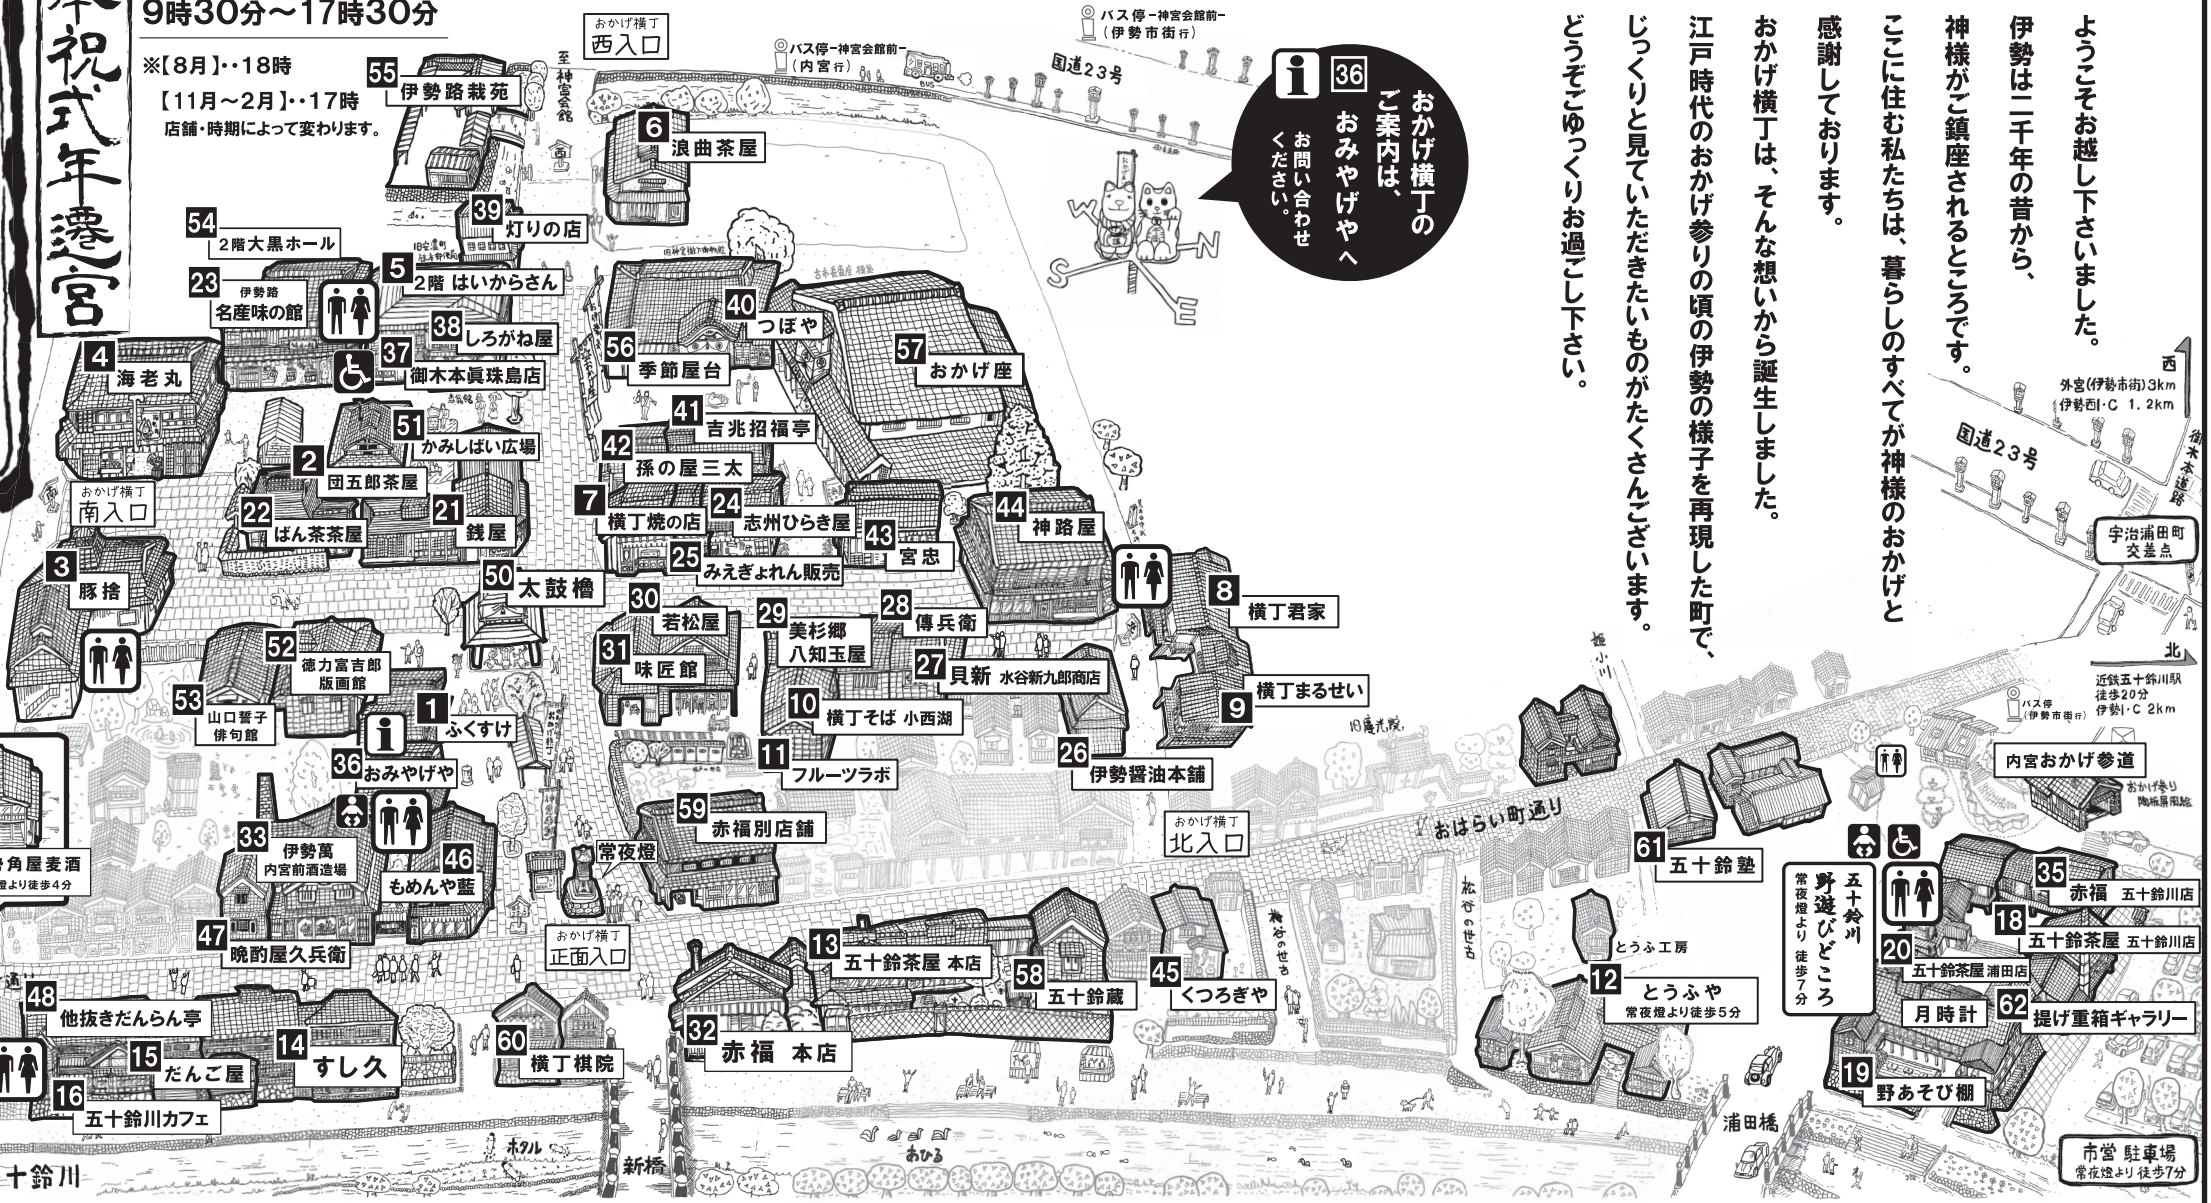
祝式年遷宮

9時30分～17時30分

※【8月】‥18時
【11月～2月】‥17時
店舗・時期によって変わります。

ようこそお越し下さいました。
伊勢は二千年の昔から、
神様がご鎮座されるところです。
ここに住む私たちは、暮らしのすべてが神様のおかげと
感謝しております。
おかげ横丁は、そんな想いから誕生しました。
江戸時代のおかげ参りの頃の伊勢の様子を再現した町で、
じっくりと見ていただきたいものがたくさんございます。
どうぞごゆっくりお過ごし下さい。

おかげ横丁のご案内は、36 おみやげやへ お問い合わせください。

バス停－神宮会館前－（伊勢市街行）
バス停－神宮会館前－（内宮行）
国道23号
おかげ横丁 西入口
至 神宮会館
55 伊勢路栽苑
6 浪曲茶屋
39 灯りの店
54 2階大黒ホール
5 2階 はいからさん
23 伊勢路 名産味の館
38 しろがね屋
37 御木本眞珠島店
4 海老丸
56 季節屋台
40 つぼや
57 おかげ座
51 かみしばい広場
41 吉兆招福亭
42 孫の屋三太
2 団五郎茶屋
おかげ横丁 南入口
22 ばん茶茶屋
21 銭屋
7 横丁焼の店
24 志州ひらき屋
43 宮忠
44 神路屋
3 豚捨
25 みえぎょれん販売
50 太鼓櫓
30 若松屋
29 美杉郷 八知玉屋
28 傳兵衛
8 横丁君家
52 徳力富吉郎 版画館
31 味匠館
27 貝新 水谷新九郎商店
53 山口誓子 俳句館
1 ふくすけ
10 横丁そば 小西湖
9 横丁まるせい
36 おみやげや
11 フルーツラボ
26 伊勢醤油本舗
59 赤福別店舗
おかげ横丁 北入口
おはらい町通り
33 伊勢萬 内宮前酒造場
46 もめんや藍
常夜燈
61 五十鈴塾
角屋麦酒
燈より徒歩4分
47 晩酌屋久兵衛
おかげ横丁 正面入口
13 五十鈴茶屋 本店
58 五十鈴蔵
45 くつろぎや
とうふ工房
12 とうふや 常夜燈より徒歩5分
五十鈴川 野遊びどころ 常夜燈より 徒歩7分
35 赤福 五十鈴川店
18 五十鈴茶屋 五十鈴川店
20 五十鈴茶屋 浦田店
月時計
62 提げ重箱ギャラリー
48 他抜きだんらん亭
14 すし久
15 だんご屋
60 横丁棋院
32 赤福 本店
16 五十鈴川カフェ
19 野あそび棚
新橋
ホタル
あひる
浦田橋
十鈴川
市営 駐車場 常夜燈より 徒歩7分
西
外宮(伊勢市街)3km
伊勢西I・C 1.2km
国道23号
御木本道路
宇治浦田町 交差点
北
近鉄五十鈴川駅 徒歩20分
伊勢I・C 2km
バス停 (伊勢市街行)
内宮おかげ参道
おかげ参り 陶板展示館
旧慶光院
猿田彦神社